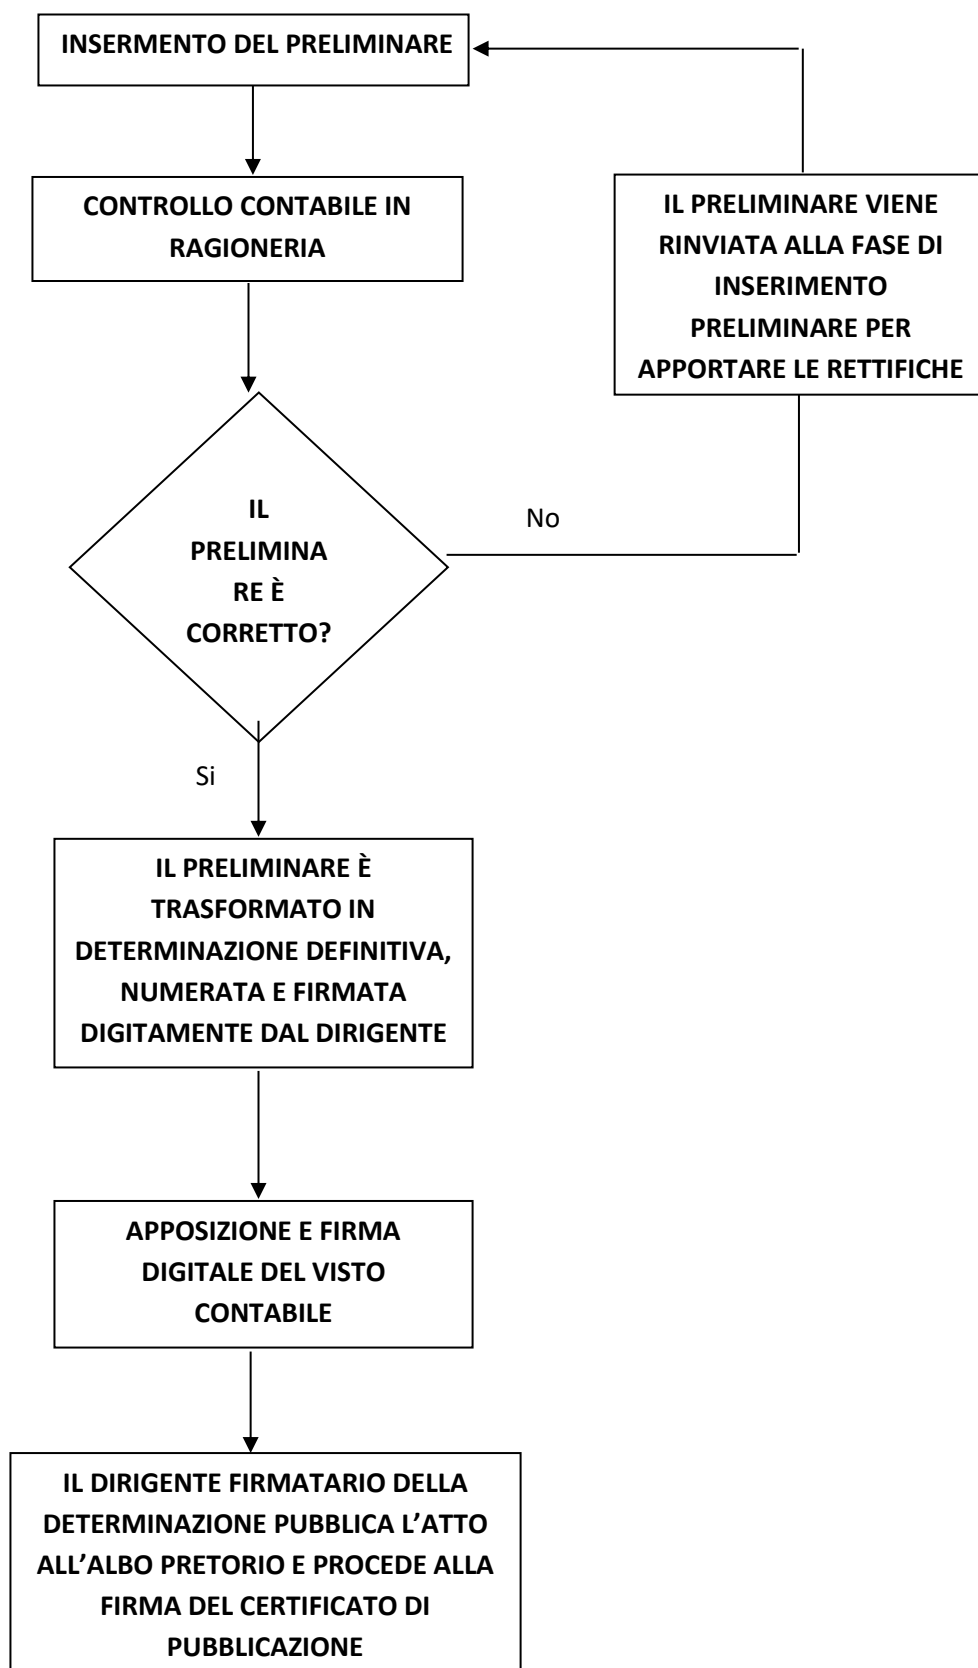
INSERMENTO DEL PRELIMINARE

CONTROLLO CONTABILE IN RAGIONERIA

IL PRELIMINARE VIENE RINVIATA ALLA FASE DI INSERIMENTO PRELIMINARE PER APPORTARE LE RETTIFICHE

IL PRELIMINA RE È CORRETTO?

No

Si

IL PRELIMINARE È TRASFORMATO IN DETERMINAZIONE DEFINITIVA, NUMERATA E FIRMATA DIGITAMENTE DAL DIRIGENTE

APPOSIZIONE E FIRMA DIGITALE DEL VISTO CONTABILE

IL DIRIGENTE FIRMATARIO DELLA DETERMINAZIONE PUBBLICA L'ATTO ALL'ALBO PRETORIO E PROCEDE ALLA FIRMA DEL CERTIFICATO DI PUBBLICAZIONE